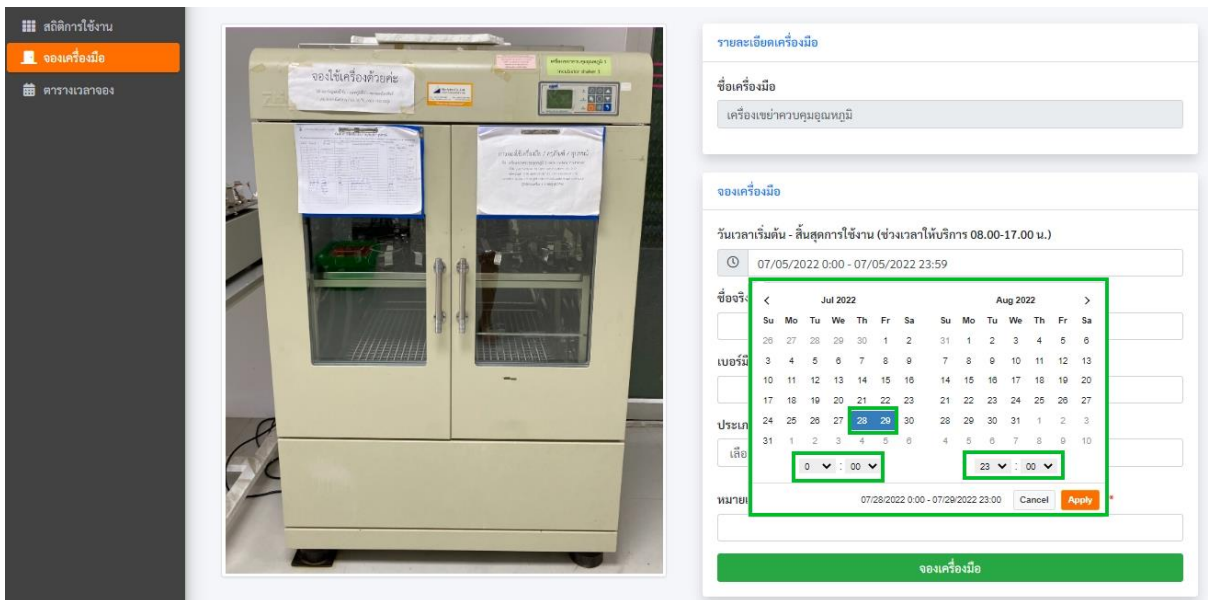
สถิติการใช้งาน
จองเครื่องมือ
ตารางเวลาจอง

จองใช้เครื่องด้วยค่ะ

รายละเอียดเครื่องมือ

ชื่อเครื่องมือ

เครื่องเขย่าควบคุมอุณหภูมิ

จองเครื่องมือ

วันเวลาเริ่มต้น - สิ้นสุดการใช้งาน (ช่วงเวลาให้บริการ 08.00-17.00 น.)

07/05/2022 0:00 - 07/05/2022 23:59

ชื่อจริ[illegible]

เบอร์มื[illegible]

ประเภ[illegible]

เลือ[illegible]

หมายเ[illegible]

| Jul 2022 | | | | | | |
|---|---|---|---|---|---|---|
| Su | Mo | Tu | We | Th | Fr | Sa |
| 26 | 27 | 28 | 29 | 30 | 1 | 2 |
| 3 | 4 | 5 | 6 | 7 | 8 | 9 |
| 10 | 11 | 12 | 13 | 14 | 15 | 16 |
| 17 | 18 | 19 | 20 | 21 | 22 | 23 |
| 24 | 25 | 26 | 27 | 28 | 29 | 30 |
| 31 | 1 | 2 | 3 | 4 | 5 | 6 |

| Aug 2022 | | | | | | |
|---|---|---|---|---|---|---|
| Su | Mo | Tu | We | Th | Fr | Sa |
| 31 | 1 | 2 | 3 | 4 | 5 | 6 |
| 7 | 8 | 9 | 10 | 11 | 12 | 13 |
| 14 | 15 | 16 | 17 | 18 | 19 | 20 |
| 21 | 22 | 23 | 24 | 25 | 26 | 27 |
| 28 | 29 | 30 | 31 | 1 | 2 | 3 |
| 4 | 5 | 6 | 7 | 8 | 9 | 10 |

0 : 00
23 : 00

07/28/2022 0:00 - 07/29/2022 23:00 Cancel Apply

*

จองเครื่องมือ